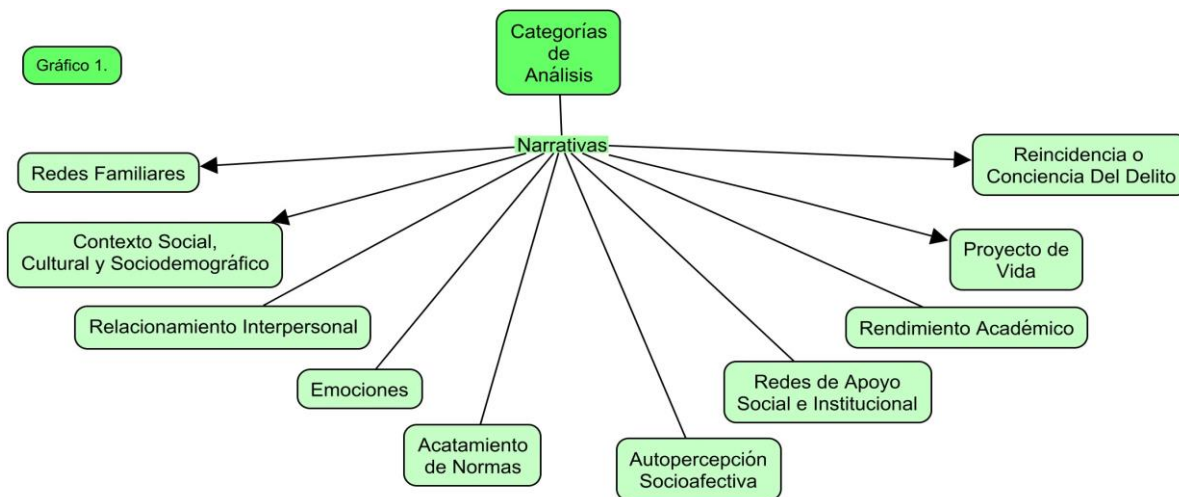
Gráfico 1.

Categorías de Análisis

Narrativas

Redes Familiares

Contexto Social, Cultural y Sociodemográfico

Relacionamiento Interpersonal

Emociones

Acatamiento de Normas

Autopercepción Socioafectiva

Redes de Apoyo Social e Institucional

Rendimiento Académico

Proyecto de Vida

Reincidencia o Conciencia Del Delito